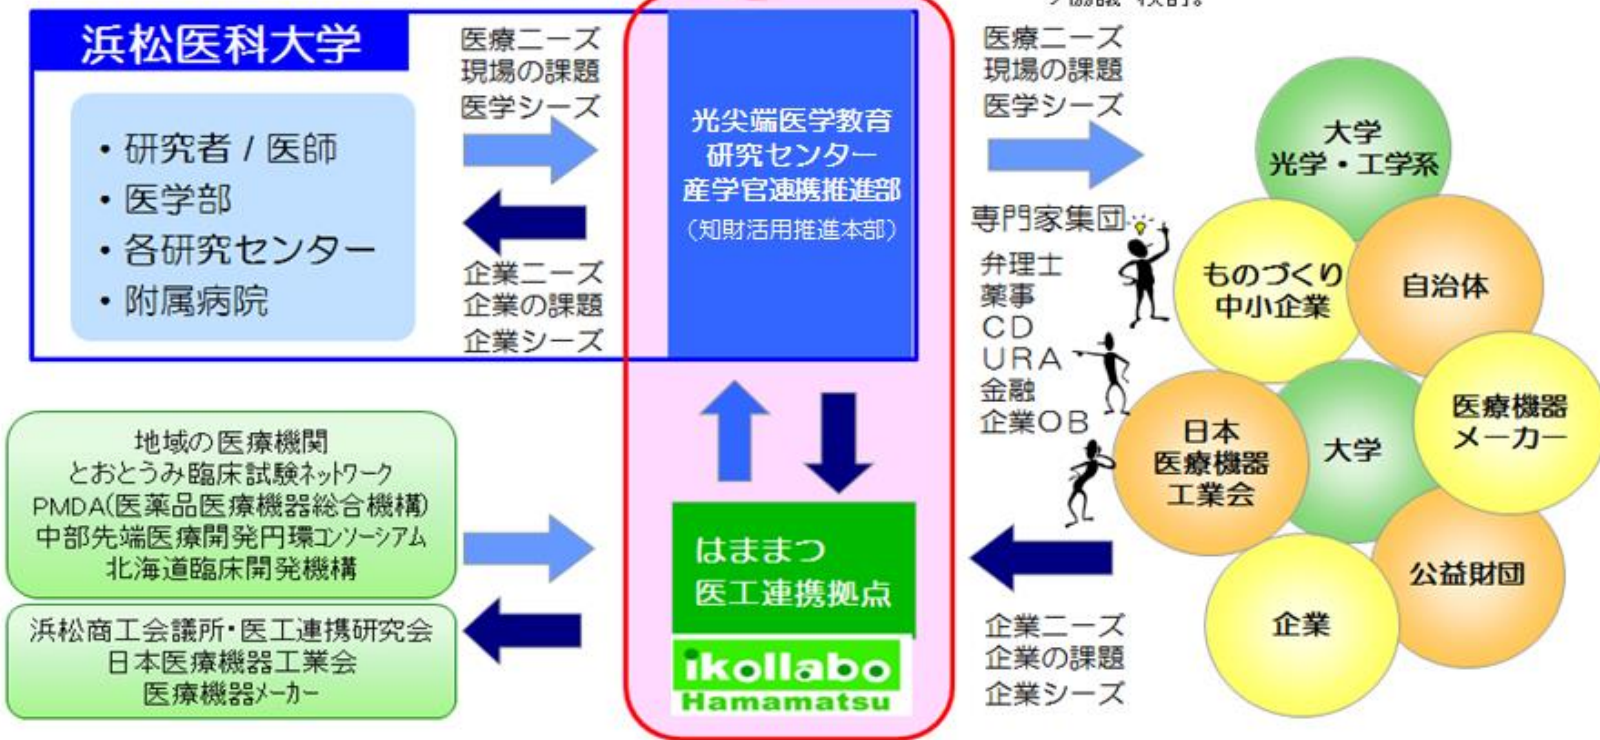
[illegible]

浜松医科大学

・研究者 / 医師
・医学部
・各研究センター
・附属病院

医療ニーズ
現場の課題
医学シーズ

企業ニーズ
企業の課題
企業シーズ

光尖端医学教育研究センター
産学官連携推進部
（知財活用推進本部）

地域の医療機関
とおとうみ臨床試験ネットワーク
PMDA(医薬品医療機器総合機構)
中部先端医療開発円環コンソーシアム
北海道臨床開発機構

浜松商工会議所・医工連携研究会
日本医療機器工業会
医療機器メーカー

はままつ
医工連携拠点

ikollabo
Hamamatsu

医療ニーズ
現場の課題
医学シーズ

専門家集団
弁理士
薬事
CD
URA
金融
企業OB

企業ニーズ
企業の課題
企業シーズ

大学
光学・工学系

ものづくり
中小企業

自治体

日本
医療機器
工業会

大学

医療機器
メーカー

公益財団

企業